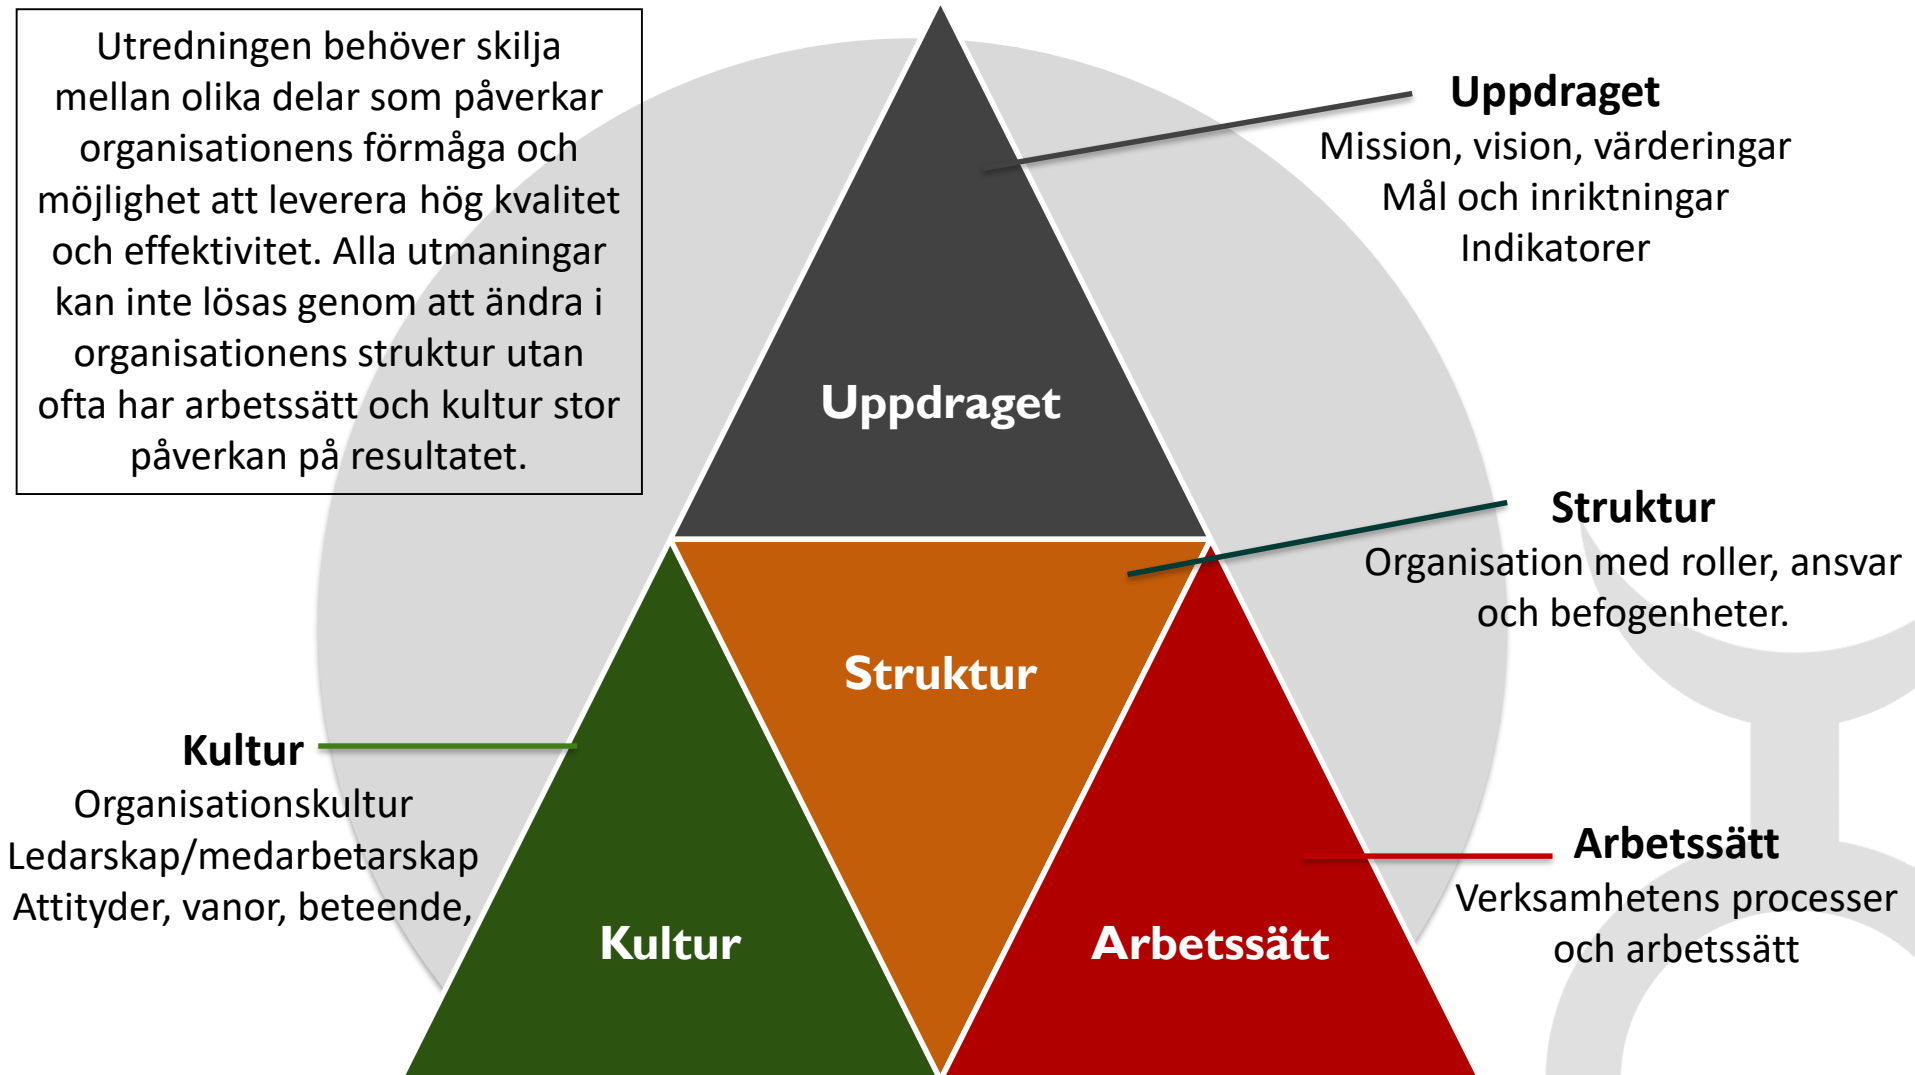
Utredningen behöver skilja mellan olika delar som påverkar organisationens förmåga och möjlighet att leverera hög kvalitet och effektivitet. Alla utmaningar kan inte lösas genom att ändra i organisationens struktur utan ofta har arbetssätt och kultur stor påverkan på resultatet.

Uppdraget
Mission, vision, värderingar
Mål och inriktningar
Indikatorer

Uppdraget

Struktur
Organisation med roller, ansvar och befogenheter.

Struktur

Kultur
Organisationskultur
Ledarskap/medarbetarskap
Attityder, vanor, beteende,

Arbetssätt
Verksamhetens processer och arbetssätt

Kultur

Arbetssätt